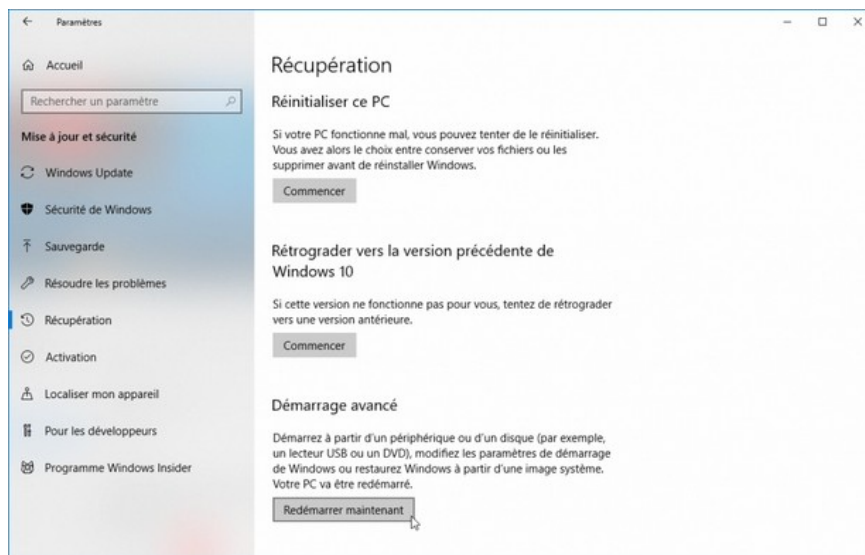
Paramètres

Accueil

Rechercher un paramètre

Mise à jour et sécurité

Windows Update

Sécurité de Windows

Sauvegarde

Résoudre les problèmes

Récupération

Activation

Localiser mon appareil

Pour les développeurs

Programme Windows Insider

Récupération

Réinitialiser ce PC

Si votre PC fonctionne mal, vous pouvez tenter de le réinitialiser. Vous avez alors le choix entre conserver vos fichiers ou les supprimer avant de réinstaller Windows.

Commencer

Rétrograder vers la version précédente de Windows 10

Si cette version ne fonctionne pas pour vous, tentez de rétrograder vers une version antérieure.

Commencer

Démarrage avancé

Démarrez à partir d'un périphérique ou d'un disque (par exemple, un lecteur USB ou un DVD), modifiez les paramètres de démarrage de Windows ou restaurez Windows à partir d'une image système. Votre PC va être redémarré.

Redémarrer maintenant